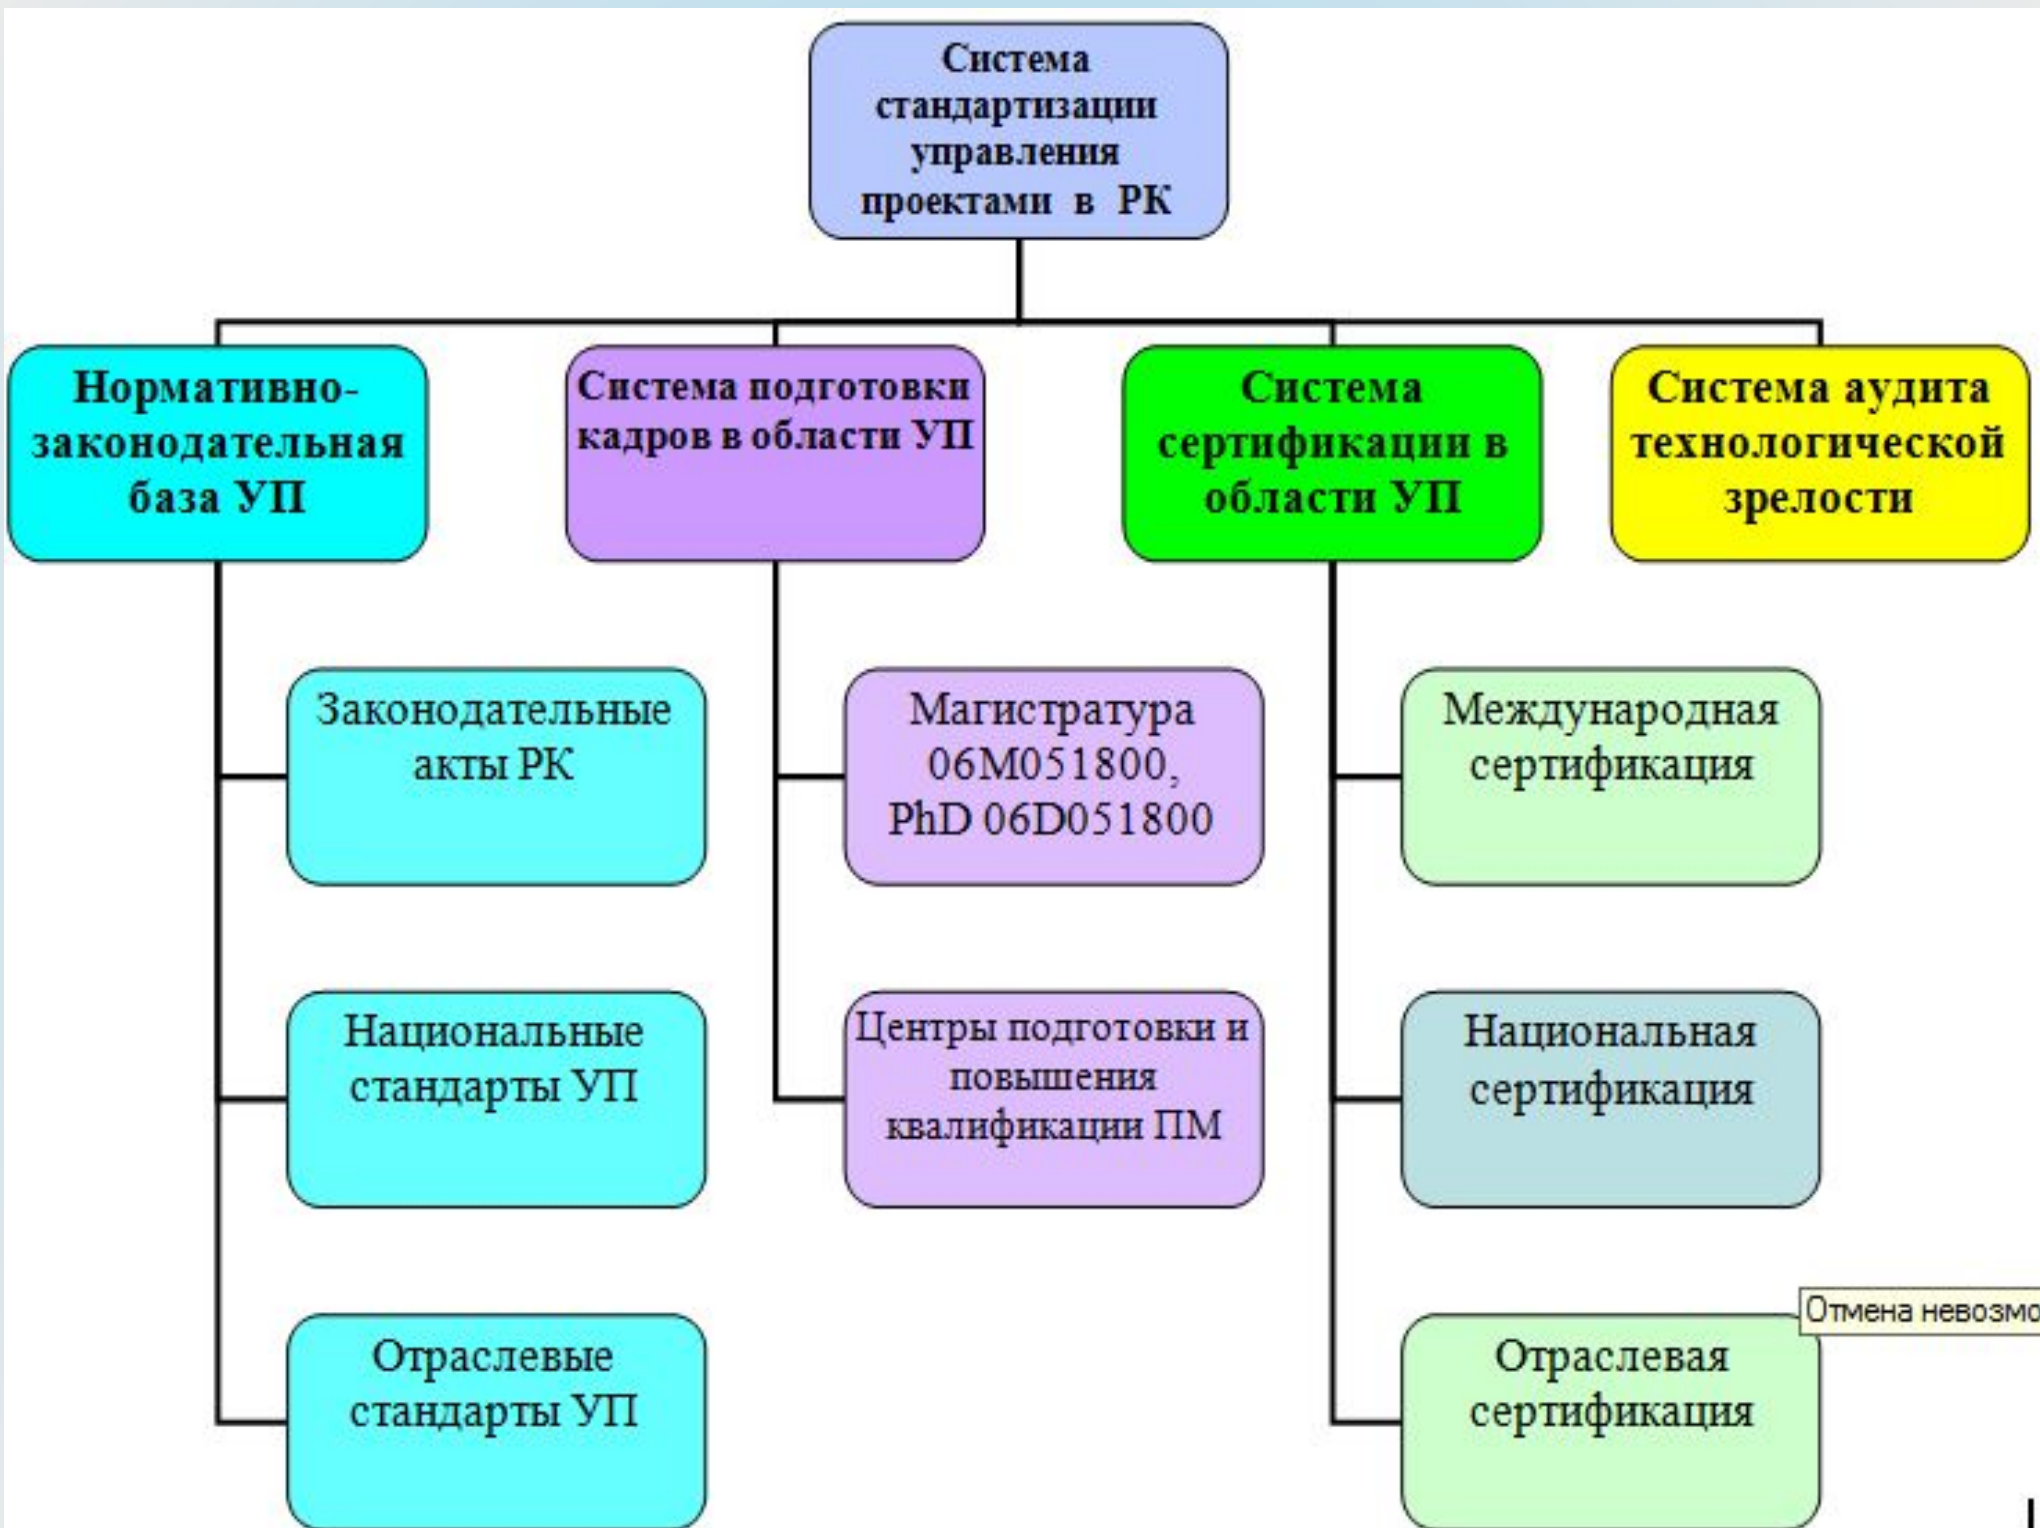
Система стандартизации управления проектами в РК

Нормативно-законодательная база УП

Система подготовки кадров в области УП

Система сертификации в области УП

Система аудита технологической зрелости

Законодательные акты РК

Национальные стандарты УП

Отраслевые стандарты УП

Магистратура 06M051800, PhD 06D051800

Центры подготовки и повышения квалификации ПМ

Международная сертификация

Национальная сертификация

Отраслевая сертификация

Отмена невозмо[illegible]